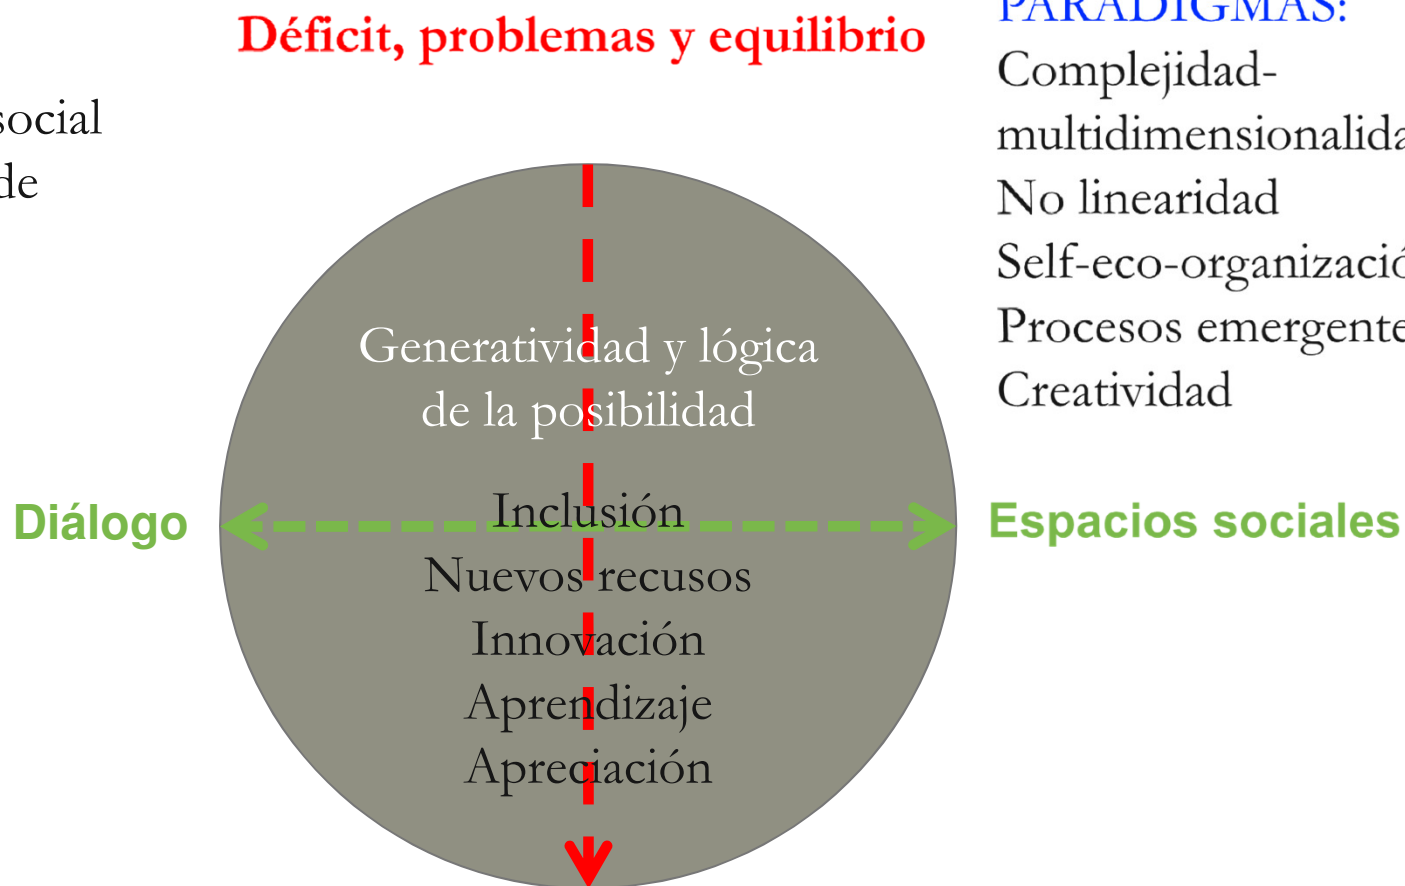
Déficit, problemas y equilibrio

PARADIGMAS:
Complejidad-multidimensionalid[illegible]
No linearidad
Self-eco-organizació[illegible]
Procesos emergente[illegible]
Creatividad

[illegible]social
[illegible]de

Generatividad y lógica de la posibilidad

Diálogo

Espacios sociales

Inclusión
Nuevos recusos
Innovación
Aprendizaje
Apreciación